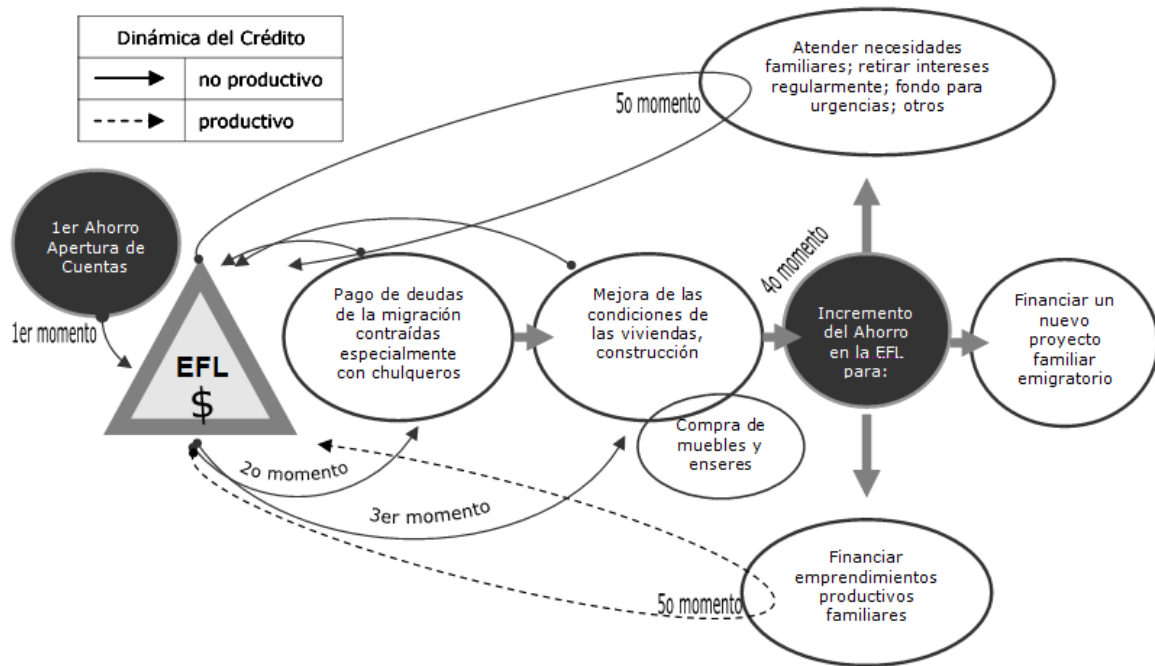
| Dinámica del Crédito | |
|---|---|
| ——▶ | no productivo |
| - - -▶ | productivo |

Atender necesidades familiares; retirar intereses regularmente; fondo para urgencias; otros

5o momento

1er Ahorro Apertura de Cuentas

1er momento

EFL
$

Pago de deudas de la migración contraídas especialmente con chulqueros

Mejora de las condiciones de las viviendas, construcción

4o momento

Incremento del Ahorro en la EFL para:

Financiar un nuevo proyecto familiar emigratorio

Compra de muebles y enseres

2o momento

3er momento

Financiar emprendimientos productivos familiares

5o momento